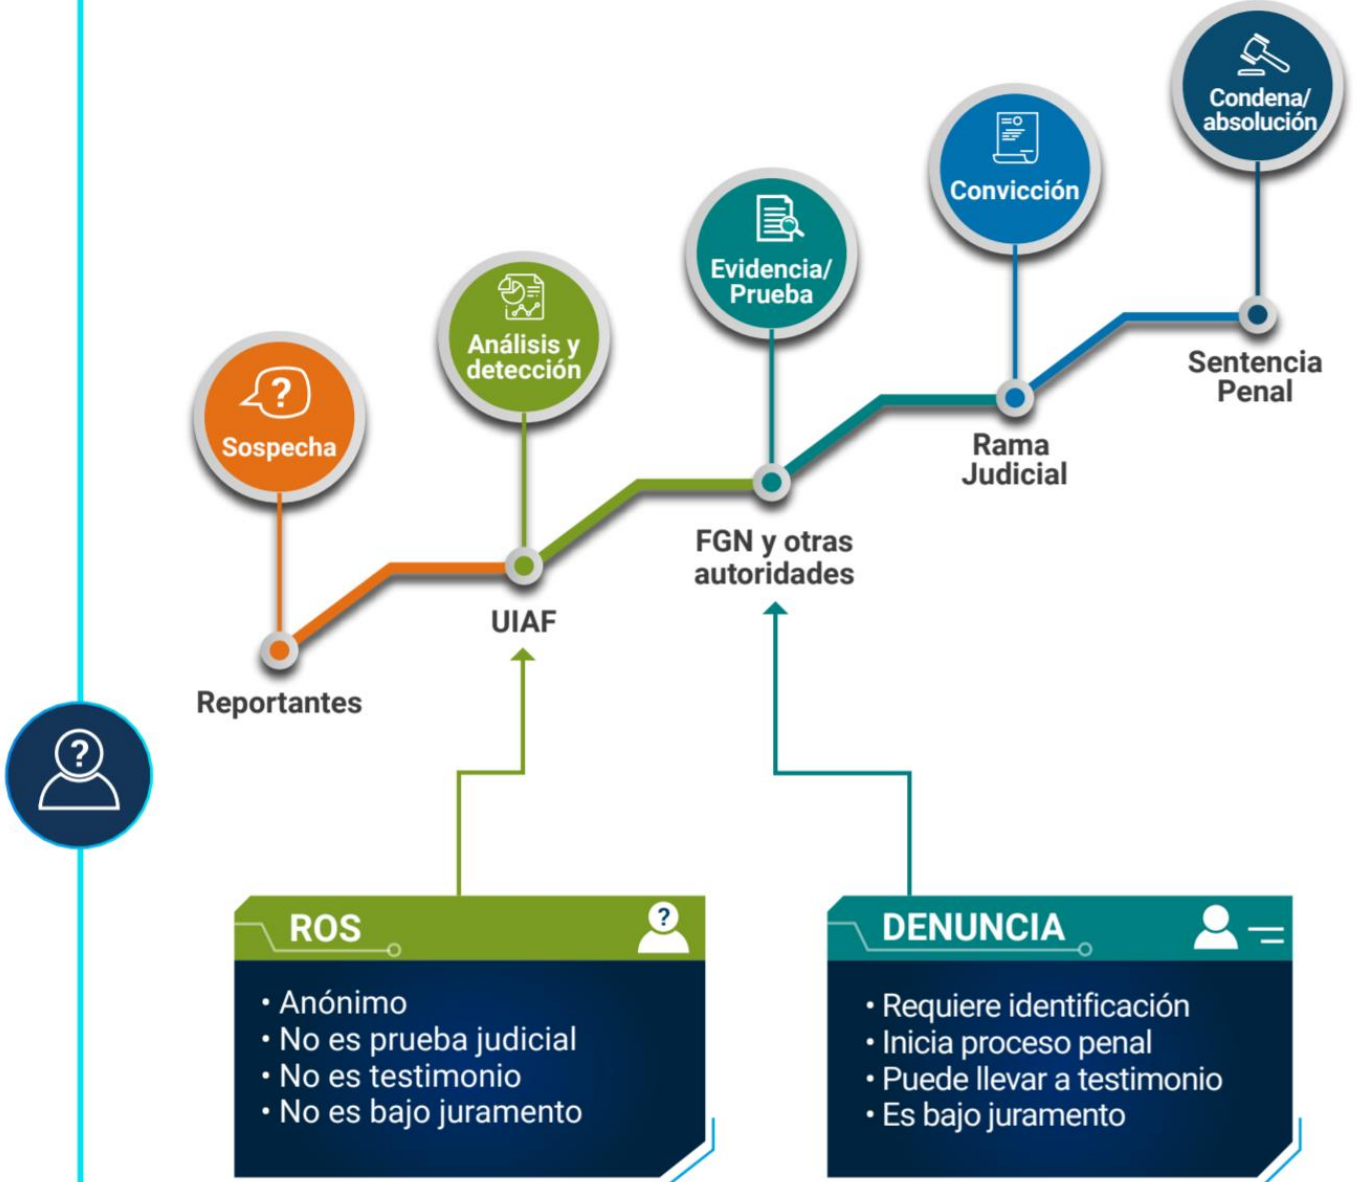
Condena/ absolución

Convicción

Evidencia/ Prueba

Análisis y detección

Sospecha

Sentencia Penal

Rama Judicial

FGN y otras autoridades

UIAF

Reportantes

ROS

• Anónimo
• No es prueba judicial
• No es testimonio
• No es bajo juramento

DENUNCIA

• Requiere identificación
• Inicia proceso penal
• Puede llevar a testimonio
• Es bajo juramento